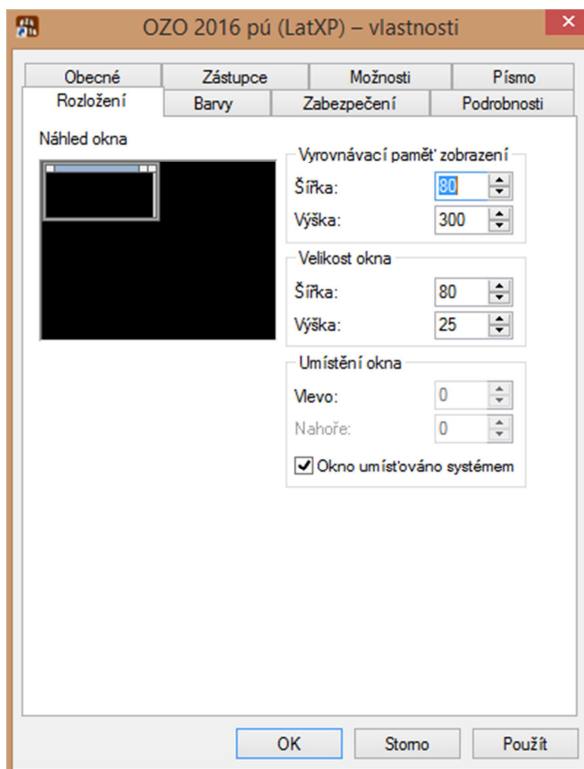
OZO 2016 pú (LatXP) – vlastnosti

Obecné
Zástupce
Možnosti
Písmo
Rozložení
Barvy
Zabezpečení
Podrobnosti

Náhled okna

Vyrovnávací paměť zobrazení
Šířka: 80
Výška: 300

Velikost okna
Šířka: 80
Výška: 25

Umístění okna
Vlevo: 0
Nahoře: 0
Okno umísťováno systémem

OK
Storno
Použít